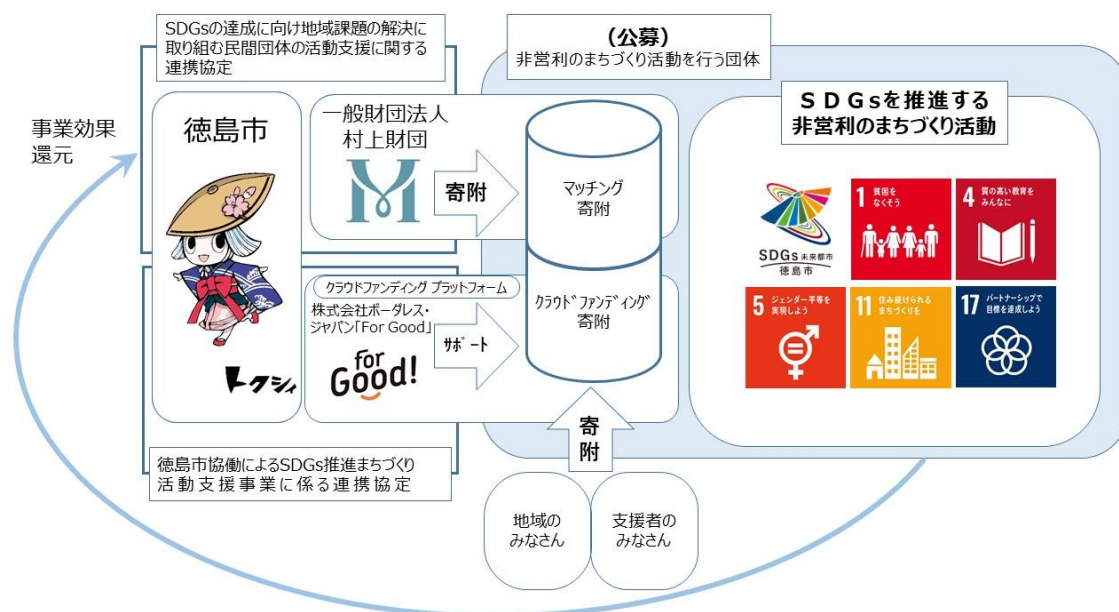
SDGsの達成に向け地域課題の解決に取り組む民間団体の活動支援に関する連携協定

（公募）
非営利のまちづくり活動を行う団体

事業効果
還元

徳島市

一般財団法人
村上財団

寄附

マッチング
寄附

SDGsを推進する
非営利のまちづくり活動

SDGs 未来都市
徳島市

1 貧困を なくそう

4 質の高い教育を みんなに

5 ジェンダー平等を 実現しよう

11 住み続けられる まちづくりを

17 パートナーシップで 目標を達成しよう

クラウドファンディング プラットフォーム
株式会社ボーダレス・ジャパン「For Good」

For Good!

サポート

クラウドファンディング
寄附

トクシィ

寄附

徳島市協働によるSDGs推進まちづくり活動支援事業に係る連携協定

地域の
みなさん

支援者の
みなさん